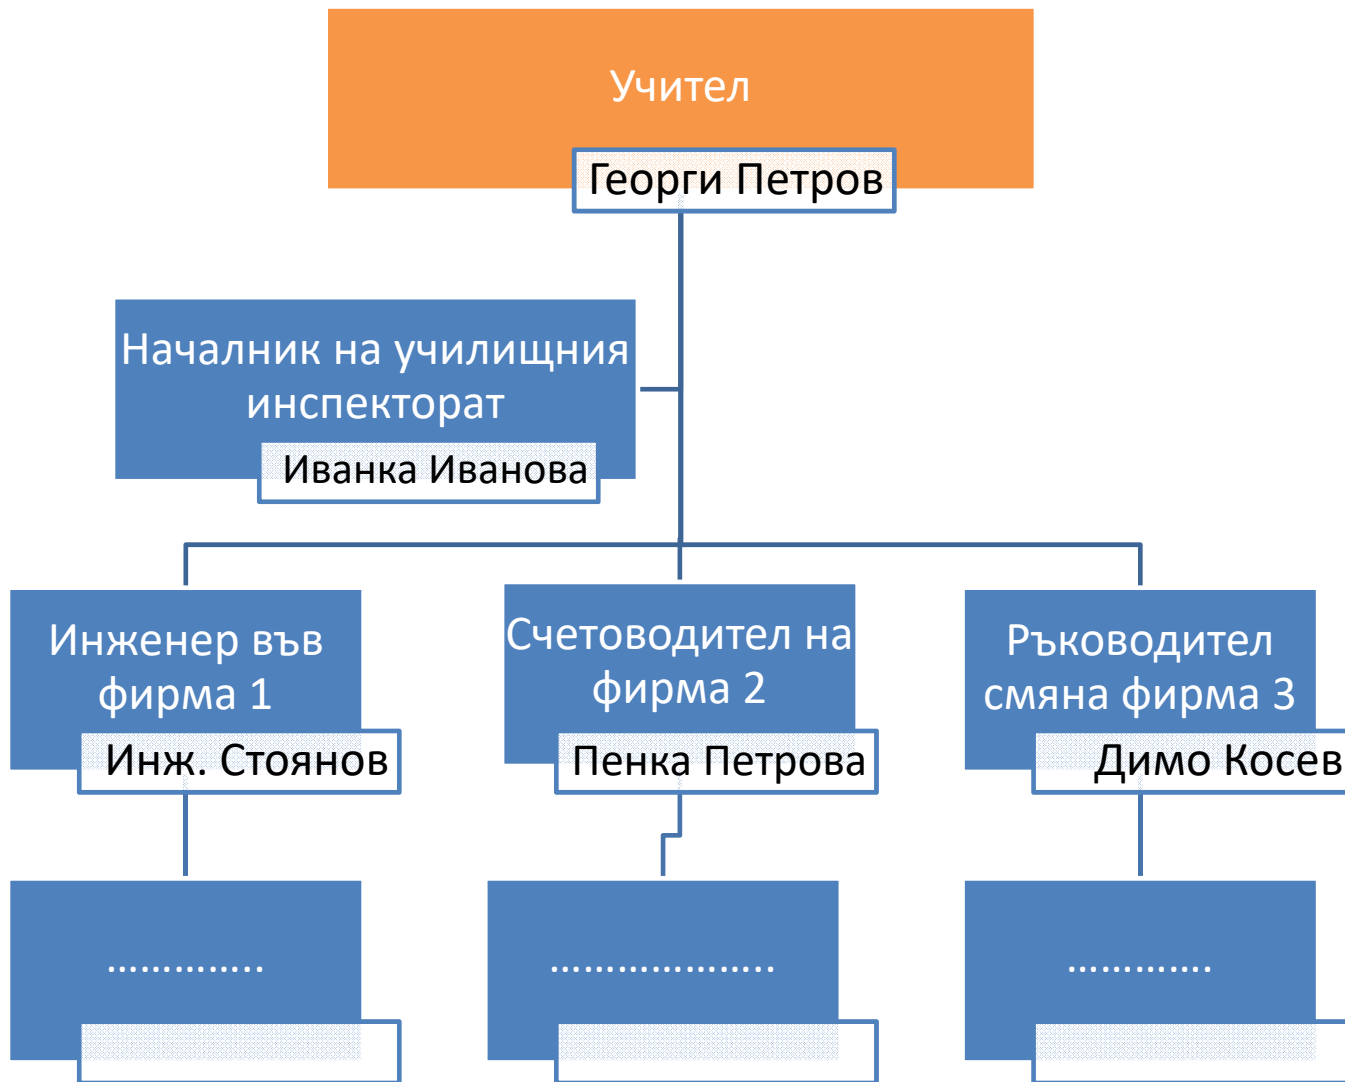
Учител

Георги Петров

Началник на училищния инспекторат

Иванка Иванова

Инженер във фирма 1

Инж. Стоянов

Счетоводител на фирма 2

Пенка Петрова

Ръководител смяна фирма 3

Димо Косев

…………..

…………………

………….